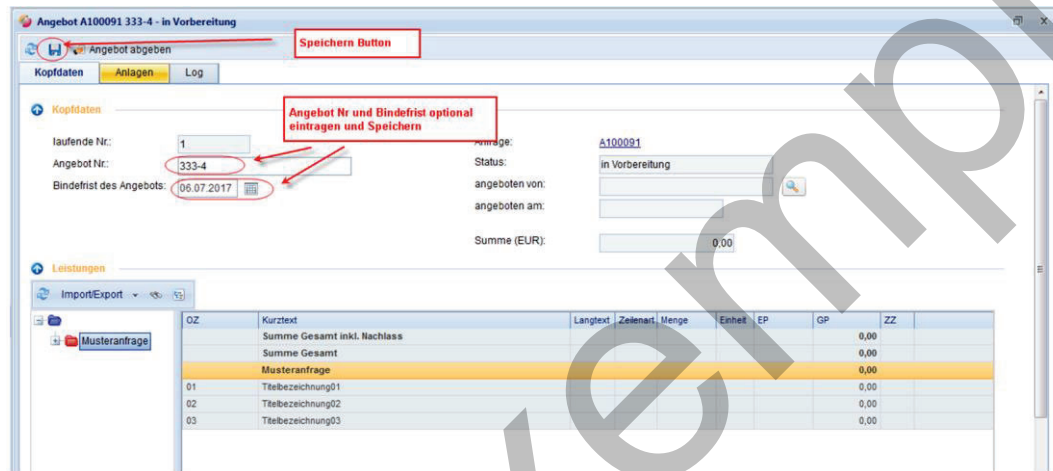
Angebot A100091 333-4 - in Vorbereitung

Angebot abgeben

Speichern Button

Kopfdaten | Anlagen | Log

Kopfdaten

Angebot Nr und Bindefrist optional eintragen und Speichern

laufende Nr.: 1

Angebot Nr.: 333-4

Bindefrist des Angebots: 06.07.2017

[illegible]frage: A100091

Status: in Vorbereitung

angeboten von:

angeboten am:

Summe (EUR): 0,00

Leistungen

Import/Export

Musteranfrage

| OZ | Kurztext | Langtext | Zeilenart | Menge | Einheit | EP | GP | ZZ |
|---|---|---|---|---|---|---|---|---|
| | Summe Gesamt inkl. Nachlass | | | | | | 0,00 | |
| | Summe Gesamt | | | | | | 0,00 | |
| | Musteranfrage | | | | | | 0,00 | |
| 01 | Titelbezeichnung01 | | | | | | 0,00 | |
| 02 | Titelbezeichnung02 | | | | | | 0,00 | |
| 03 | Titelbezeichnung03 | | | | | | 0,00 | |

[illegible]